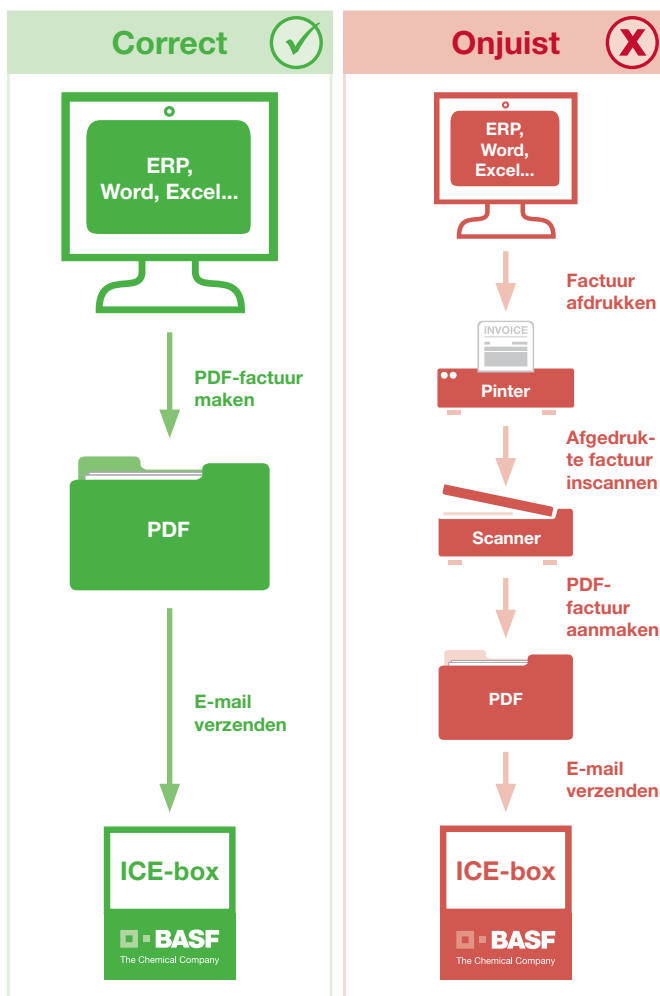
Correct

ERP, Word, Excel...

PDF-factuur maken

PDF

E-mail verzenden

ICE-box

BASF
The Chemical Company

Onjuist

ERP, Word, Excel...

Factuur afdrukken

INVOICE

Pinter

Afgedrukte factuur inscannen

Scanner

PDF-factuur aanmaken

PDF

E-mail verzenden

ICE-box

BASF
The Chemical Company